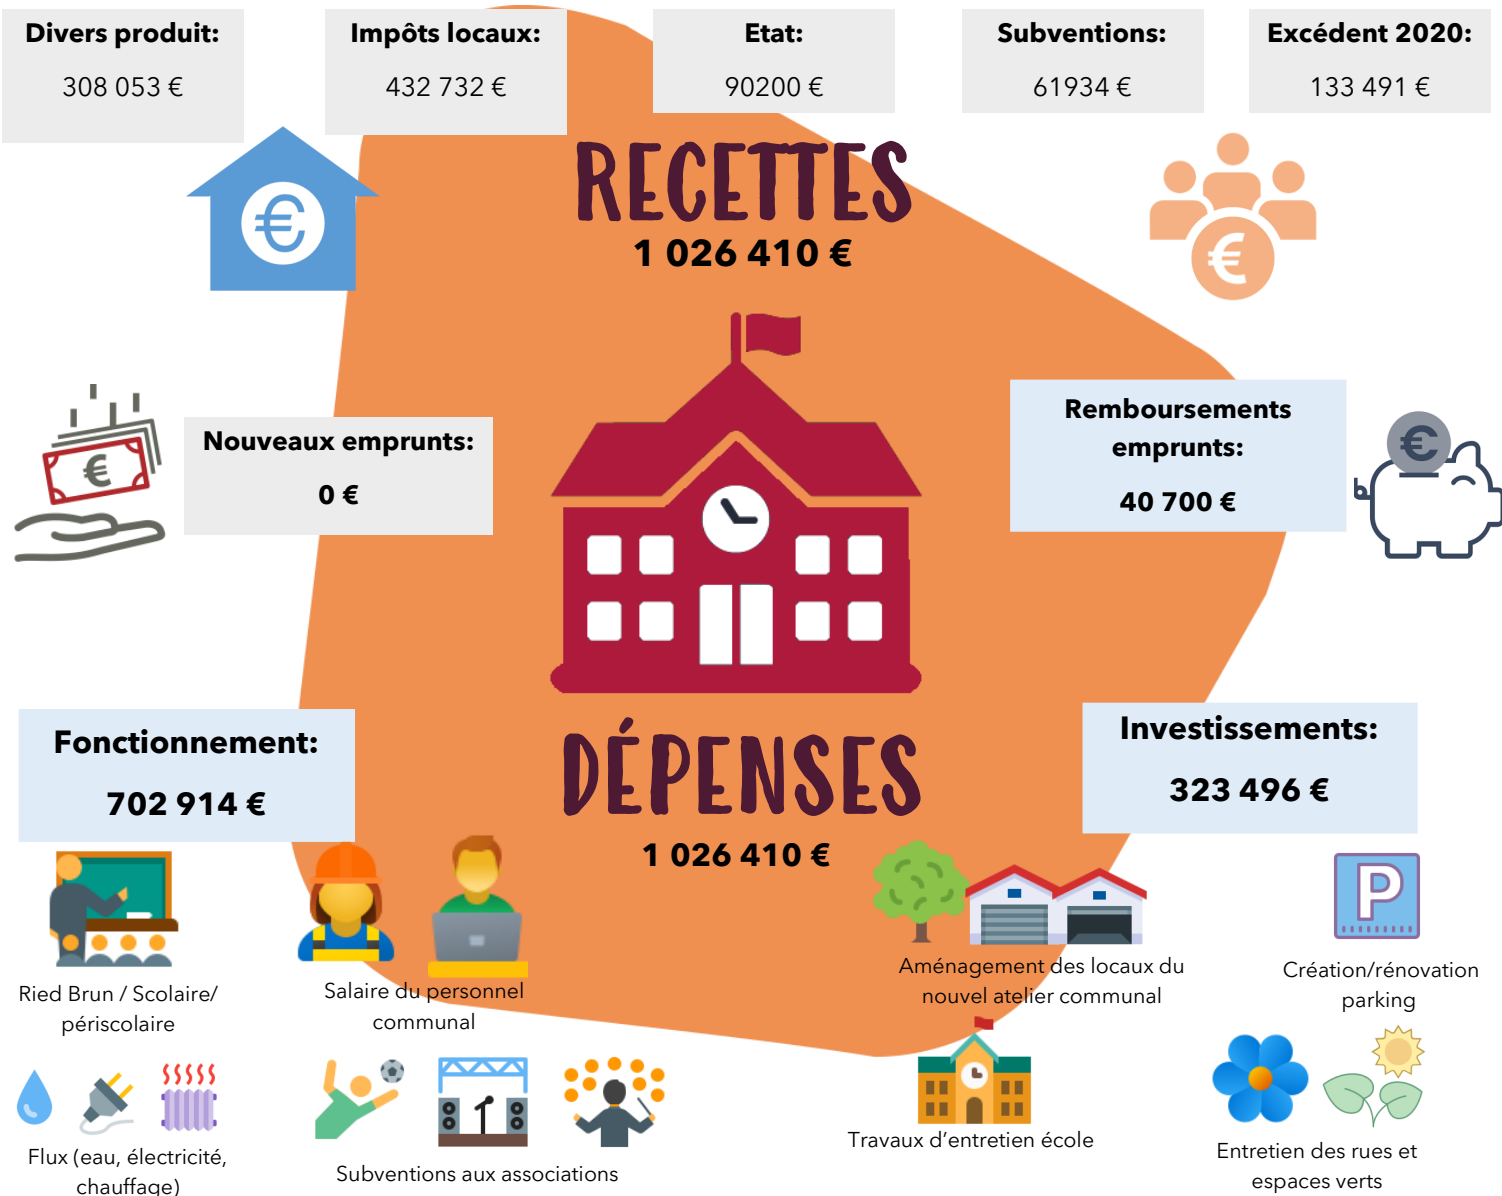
Divers produit:

308 053 €

Impôts locaux:

432 732 €

Etat:

90200 €

Subventions:

61934 €

Excédent 2020:

133 491 €

RECETTES

1 026 410 €

Nouveaux emprunts:

0 €

Remboursements emprunts:

40 700 €

Fonctionnement:

702 914 €

DÉPENSES

1 026 410 €

Investissements:

323 496 €

Ried Brun / Scolaire/ périscolaire

Salaire du personnel communal

Aménagement des locaux du nouvel atelier communal

Création/rénovation parking

Flux (eau, électricité, chauffage)

Subventions aux associations

Travaux d'entretien école

Entretien des rues et espaces verts